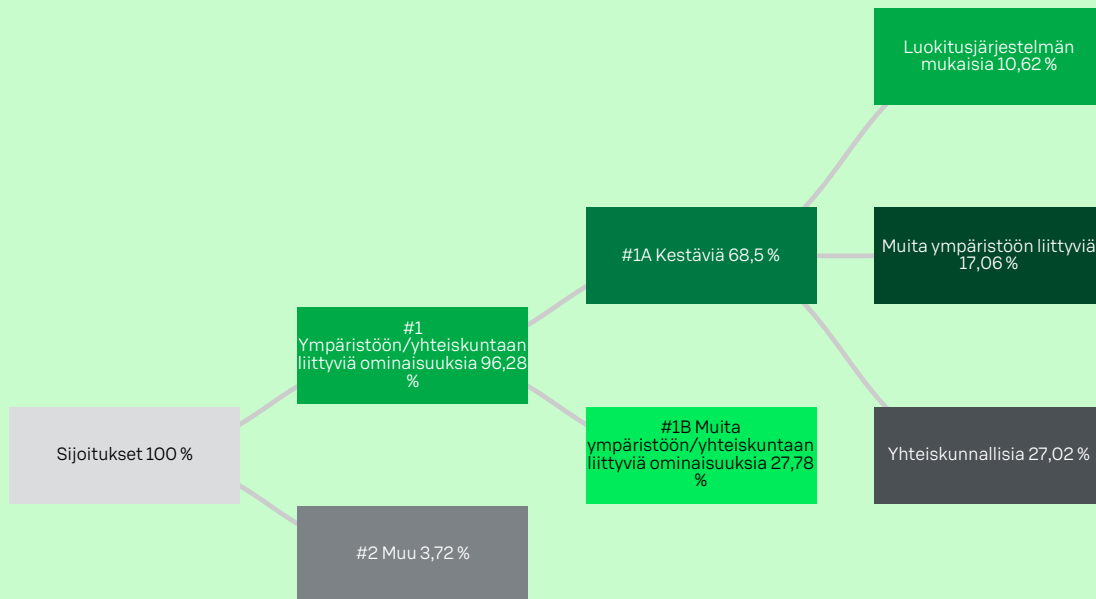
Sijoitukset 100 %

#1 Ympäristöön/yhteiskuntaan liittyviä ominaisuuksia 96,28 %

#2 Muu 3,72 %

#1A Kestäviä 68,5 %

#1B Muita ympäristöön/yhteiskuntaan liittyviä ominaisuuksia 27,78 %

Luokitusjärjestelmän mukaisia 10,62 %

Muita ympäristöön liittyviä 17,06 %

Yhteiskunnallisia 27,02 %